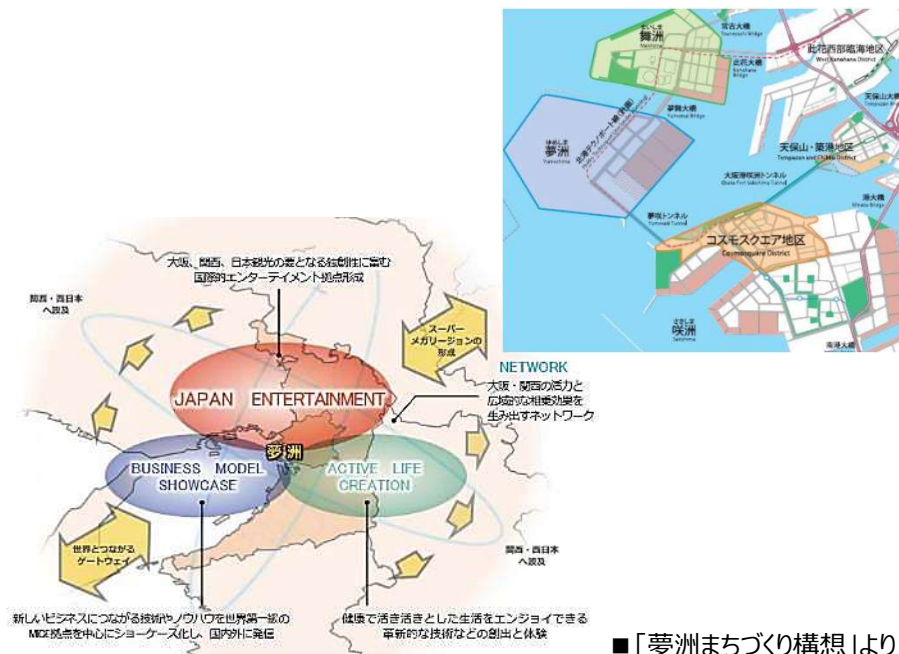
舞洲
Maishima
常吉大橋
Tsuneyoshi Bridge
此花大橋
Konohana Bridge
此花西部臨海地区
West Konohana District
夢舞大橋
Yumemai Bridge
天保山大橋
Tempozan Bridge
夢洲
Yumeshima
北港テクノポート線(計画)
天保山・築港地区
Tempozan and Chikko District
大阪港咲洲トンネル
Osaka Port Sakishima Tunnel
夢咲トンネル
Yumesaki Tunnel
港大橋
Minato Bridge
コスモスクエア地区
Cosmosquare District
咲洲
Sakishima
南港大橋

大阪、関西、日本観光の要となる独創性に富む国際的エンターテイメント拠点形成

関西・西日本へ波及

スーパーメガリージョンの形成

NETWORK
大阪・関西の活力と広域的な相乗効果を生み出すネットワーク

JAPAN ENTERTAINMENT

夢洲

BUSINESS MODEL SHOWCASE

ACTIVE LIFE CREATION

世界とつながるゲートウェイ

関西・西日本へ波及

新しいビジネスにつながる技術やノウハウを世界第一級のMICE拠点を中心にショーケース化し、国内外に発信

健康で活き活きとした生活をエンジョイできる革新的な技術などの創出と体験

■「夢洲まちづくり構想」より